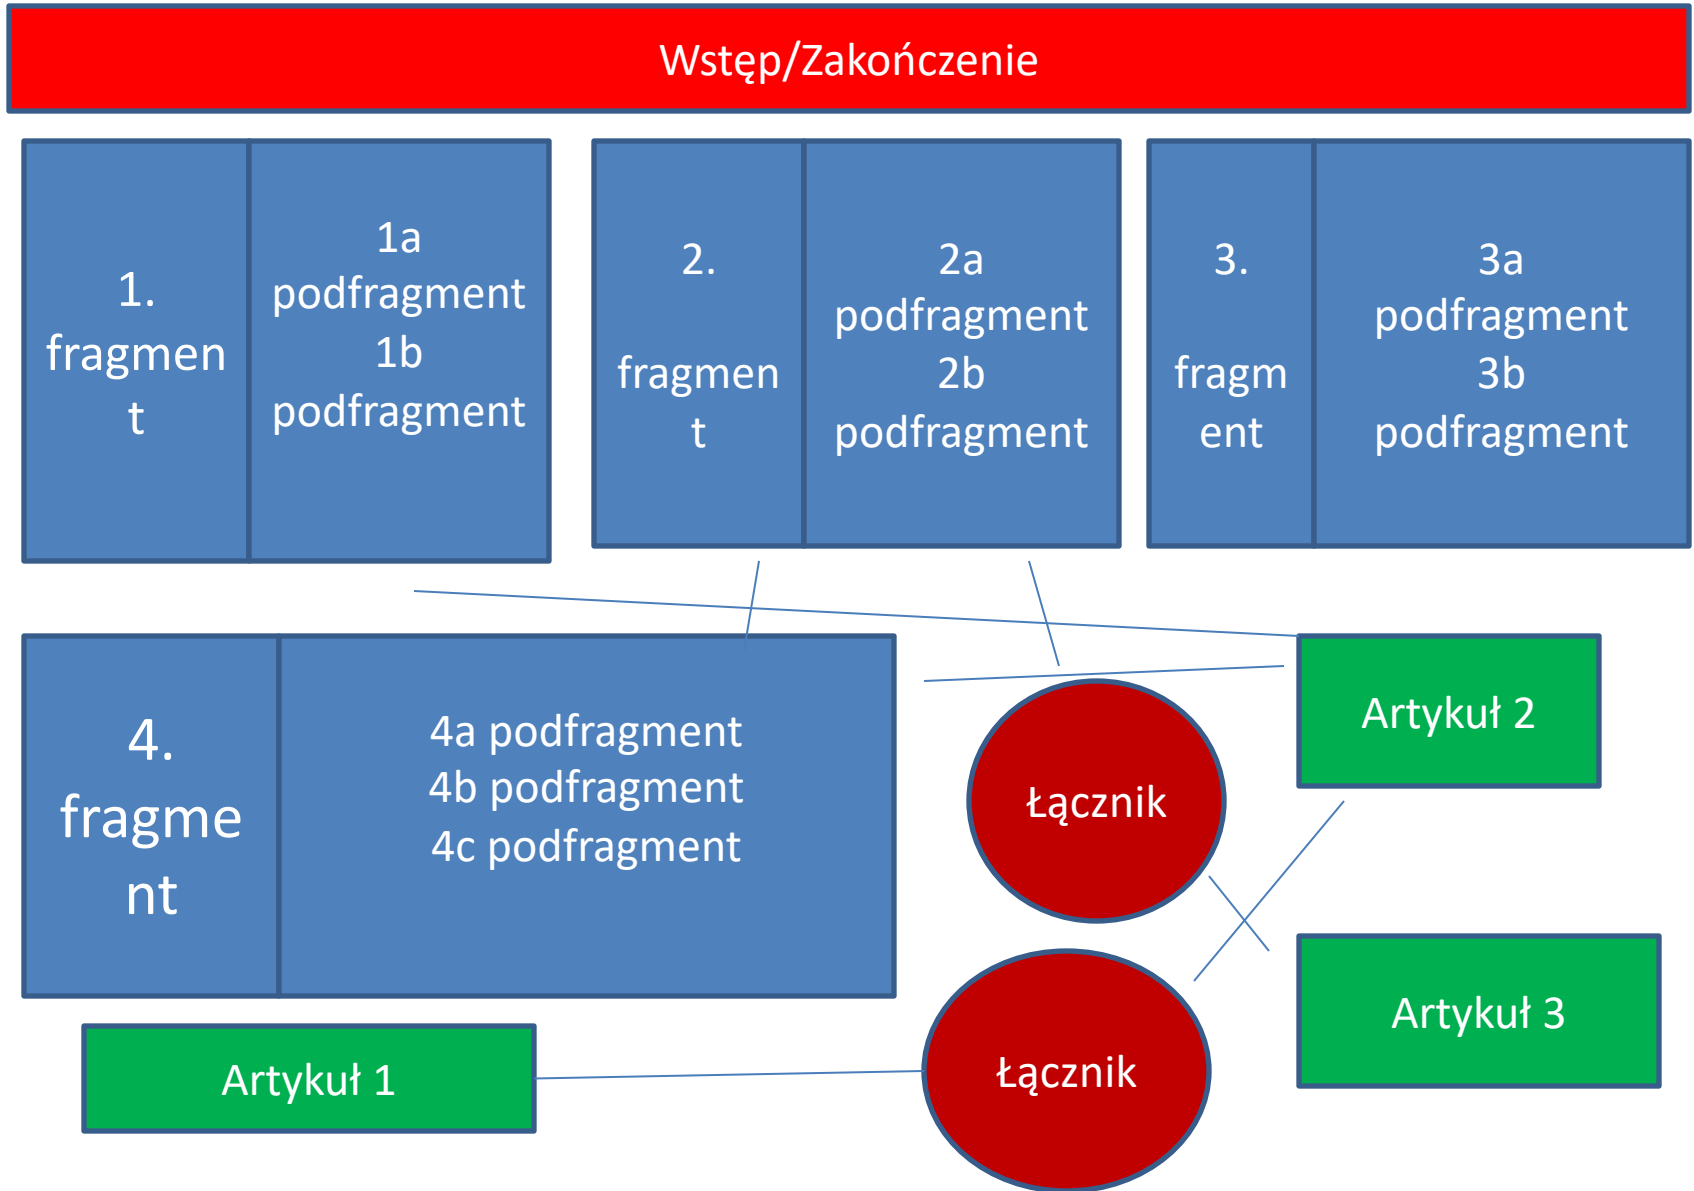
Wstęp/Zakończenie

1. fragment

1a podfragment
1b podfragment

2. fragment

2a podfragment
2b podfragment

3. fragment

3a podfragment
3b podfragment

4. fragment

4a podfragment
4b podfragment
4c podfragment

Artykuł 2

Łącznik

Artykuł 3

Artykuł 1

Łącznik